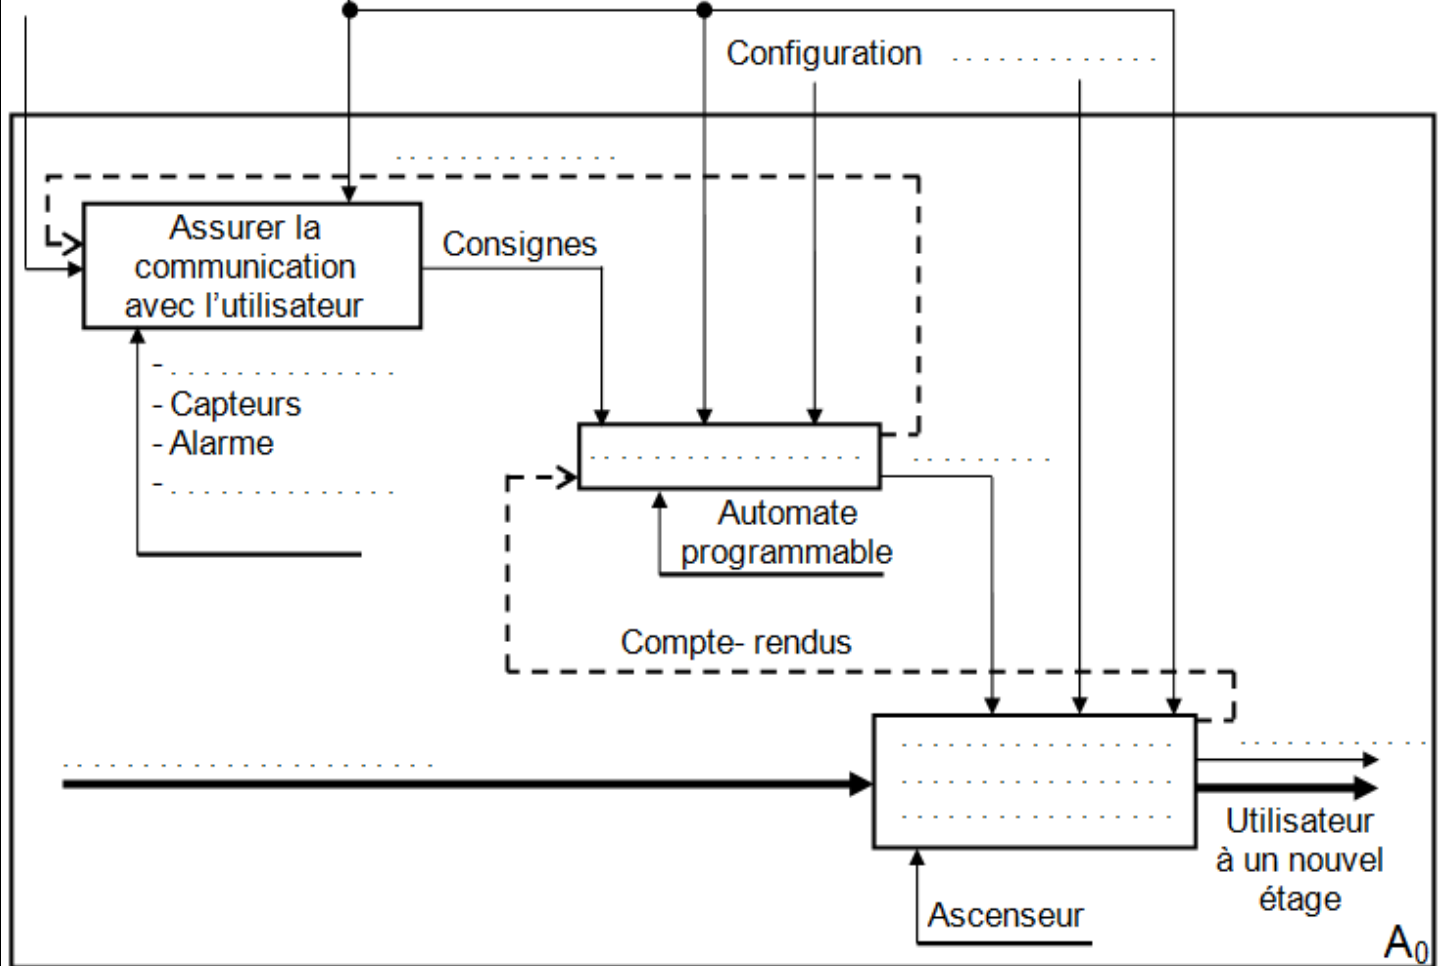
Configuration ..............

..............

Assurer la communication avec l'utilisateur

Consignes

-..............
- Capteurs
- Alarme
-..............

..............

..........

Automate programmable

Compte- rendus

..............................

..................
..................
..................

..............

Utilisateur à un nouvel étage

Ascenseur

$A_0$